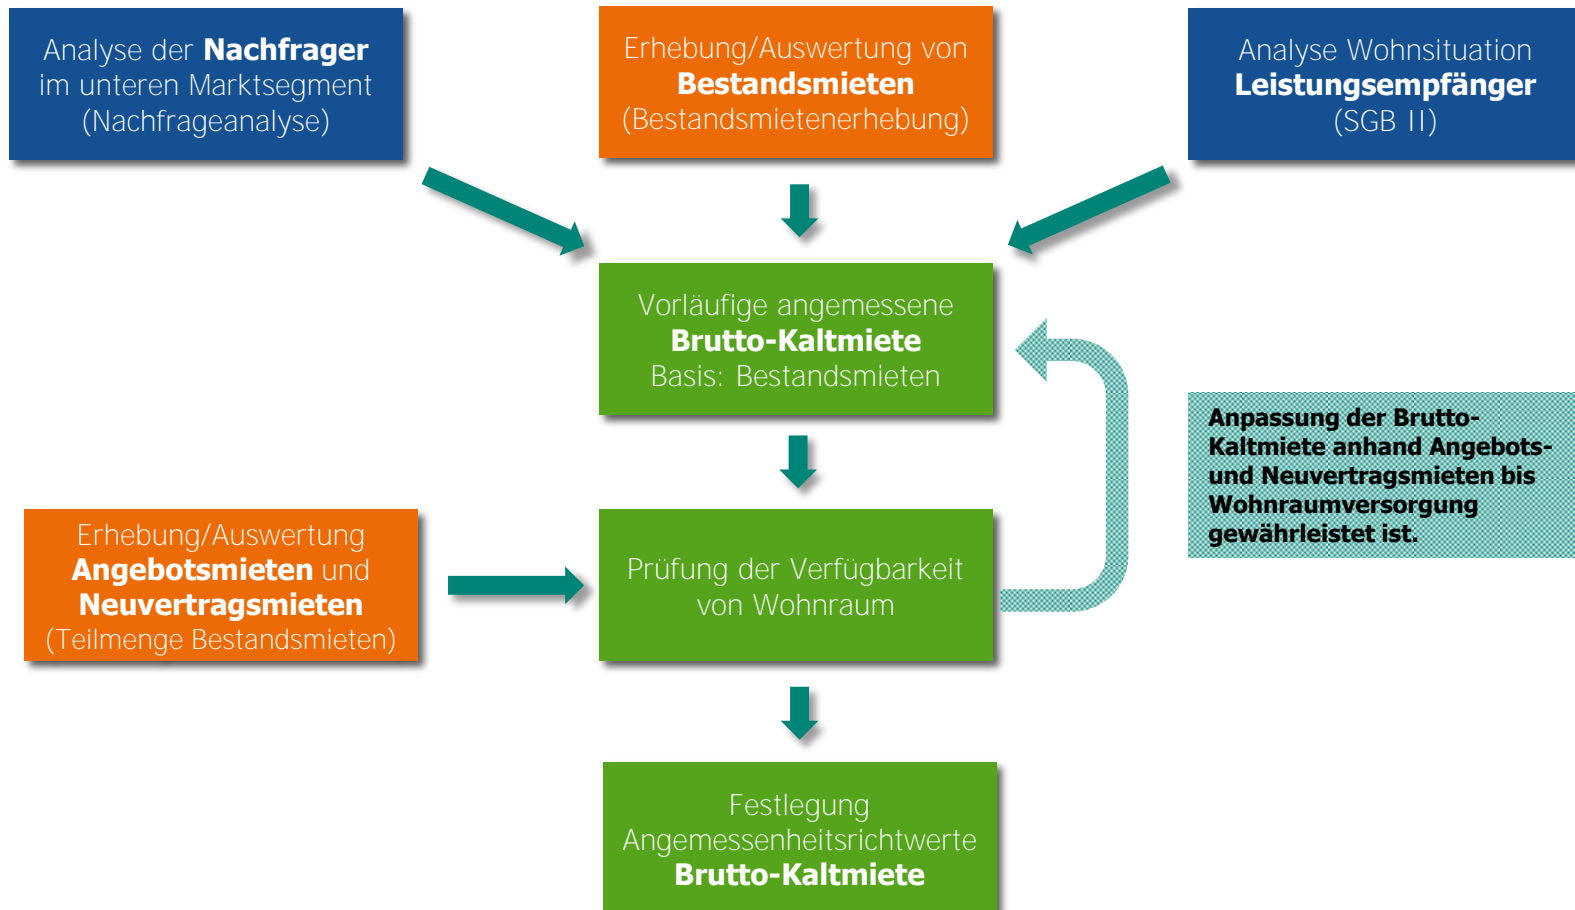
Analyse der Nachfrager im unteren Marktsegment (Nachfrageanalyse)

Erhebung/Auswertung von Bestandsmieten (Bestandsmietenerhebung)

Analyse Wohnsituation Leistungsempfänger (SGB II)

Vorläufige angemessene Brutto-Kaltmiete Basis: Bestandsmieten

Anpassung der Brutto-Kaltmiete anhand Angebots- und Neuvertragsmieten bis Wohnraumversorgung gewährleistet ist.

Erhebung/Auswertung Angebotsmieten und Neuvertragsmieten (Teilmenge Bestandsmieten)

Prüfung der Verfügbarkeit von Wohnraum

Festlegung Angemessenheitsrichtwerte Brutto-Kaltmiete